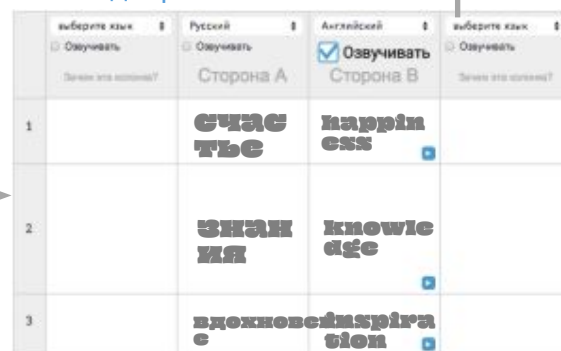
| | выберите язык<br>Озвучивать<br>Зачем эта колонка? | Русский<br>Озвучивать<br>Сторона А | Английский<br>Озвучивать<br>Сторона В | выберите язык<br>Озвучивать<br>Зачем эта колонка? |
|---|---|---|---|---|
| 1 | | счастье | happiness | |
| 2 | | знания | knowledge | |
| 3 | | вдохновение | inspiration | |